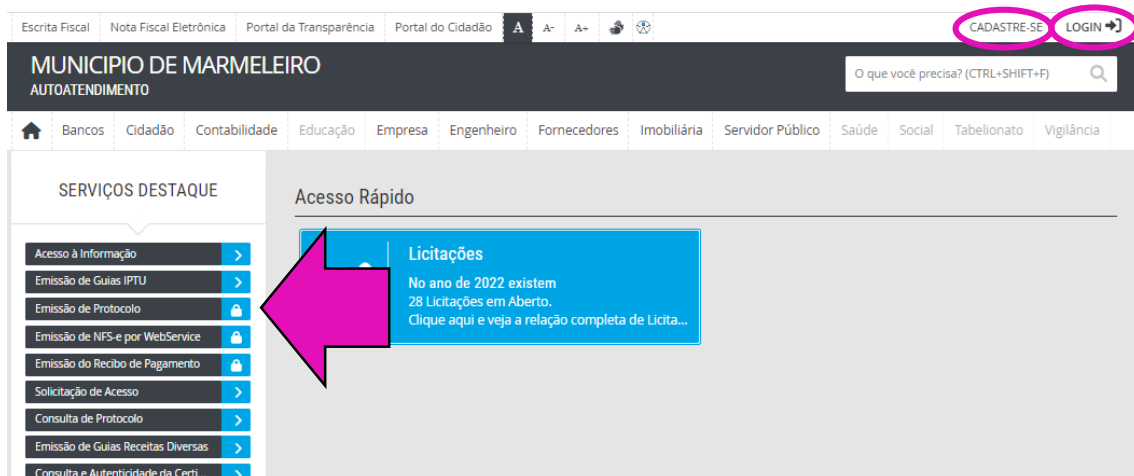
Escrita Fiscal | Nota Fiscal Eletrônica | Portal da Transparência | Portal do Cidadão | A | A- | A+

CADASTRE-SE | LOGIN

MUNICIPIO DE MARMELEIRO
AUTOATENDIMENTO

O que você precisa? (CTRL+SHIFT+F)

Bancos | Cidadão | Contabilidade | Educação | Empresa | Engenheiro | Fornecedores | Imobiliária | Servidor Público | Saúde | Social | Tabelionato | Vigilância

SERVIÇOS DESTAQUE

Acesso à Informação
Emissão de Guias IPTU
Emissão de Protocolo
Emissão de NFS-e por WebService
Emissão do Recibo de Pagamento
Solicitação de Acesso
Consulta de Protocolo
Emissão de Guias Receitas Diversas
Consulta e Autenticidade da Certi

Acesso Rápido

Licitações
No ano de 2022 existem
28 Licitações em Aberto.
Clique aqui e veja a relação completa de Licita...